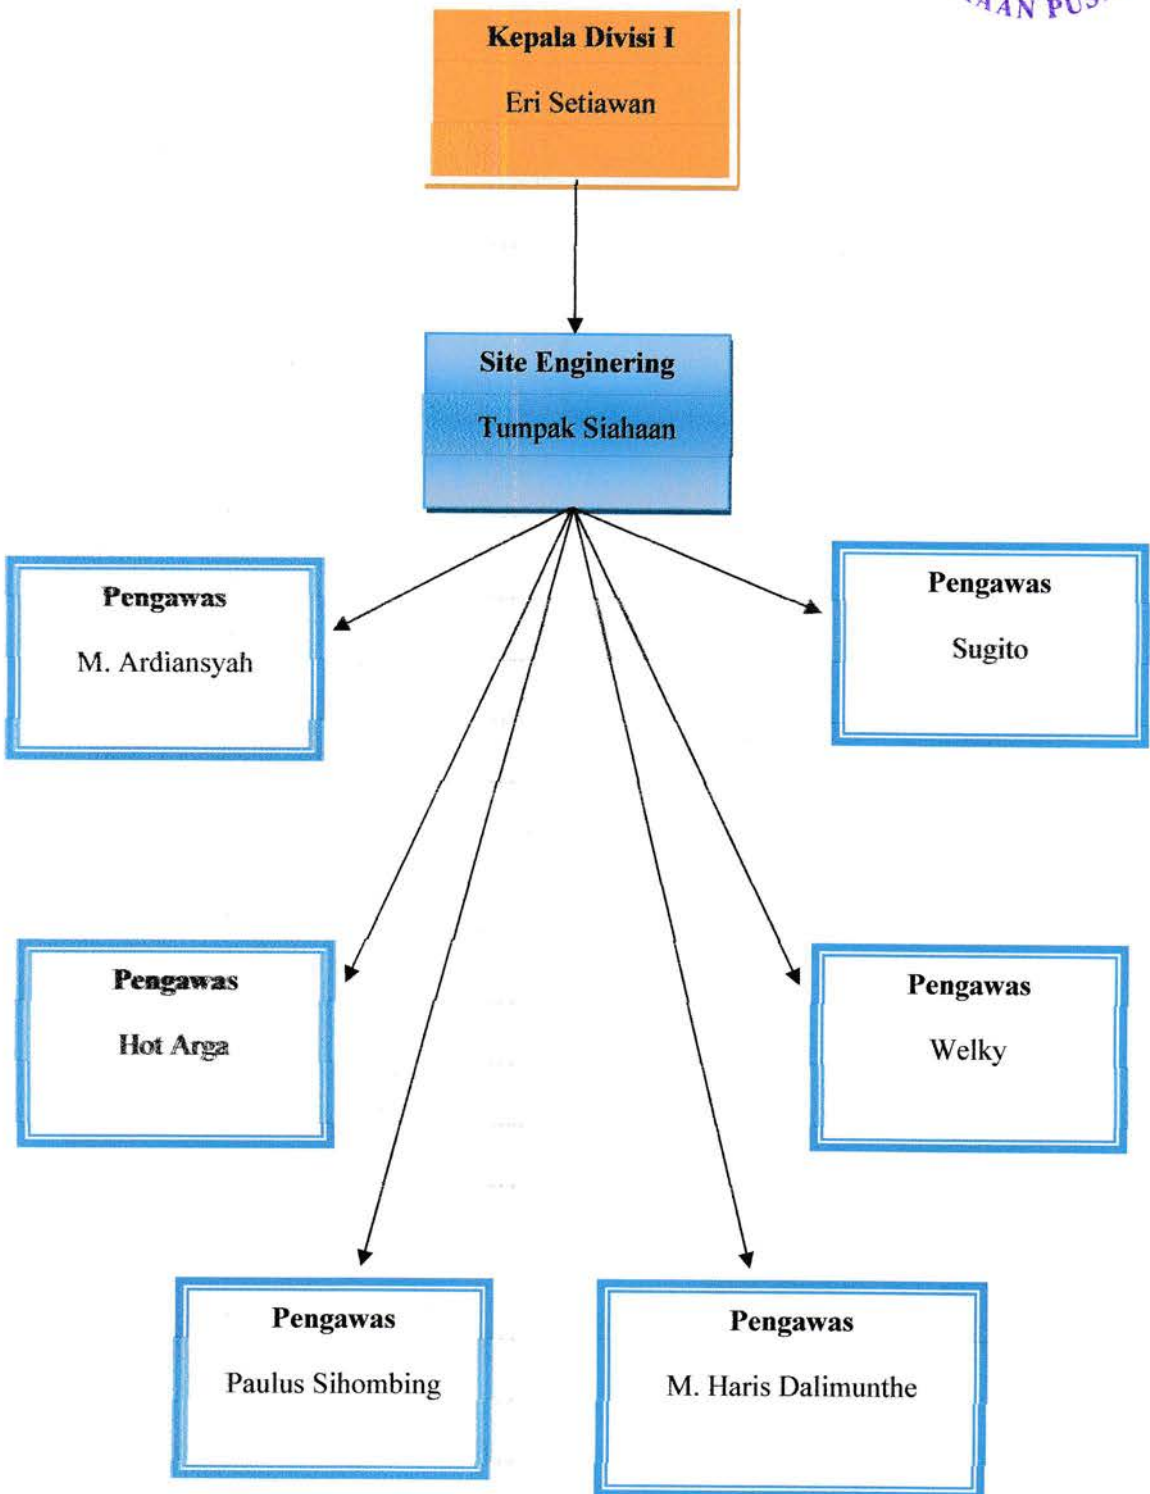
AAN PUS

Kepala Divisi I

Eri Setiawan

Site Enginering

Tumpak Siahaan

Pengawas

M. Ardiansyah

Pengawas

Sugito

Pengawas

Hot Arga

Pengawas

Welky

Pengawas

Paulus Sihombing

Pengawas

M. Haris Dalimunthe